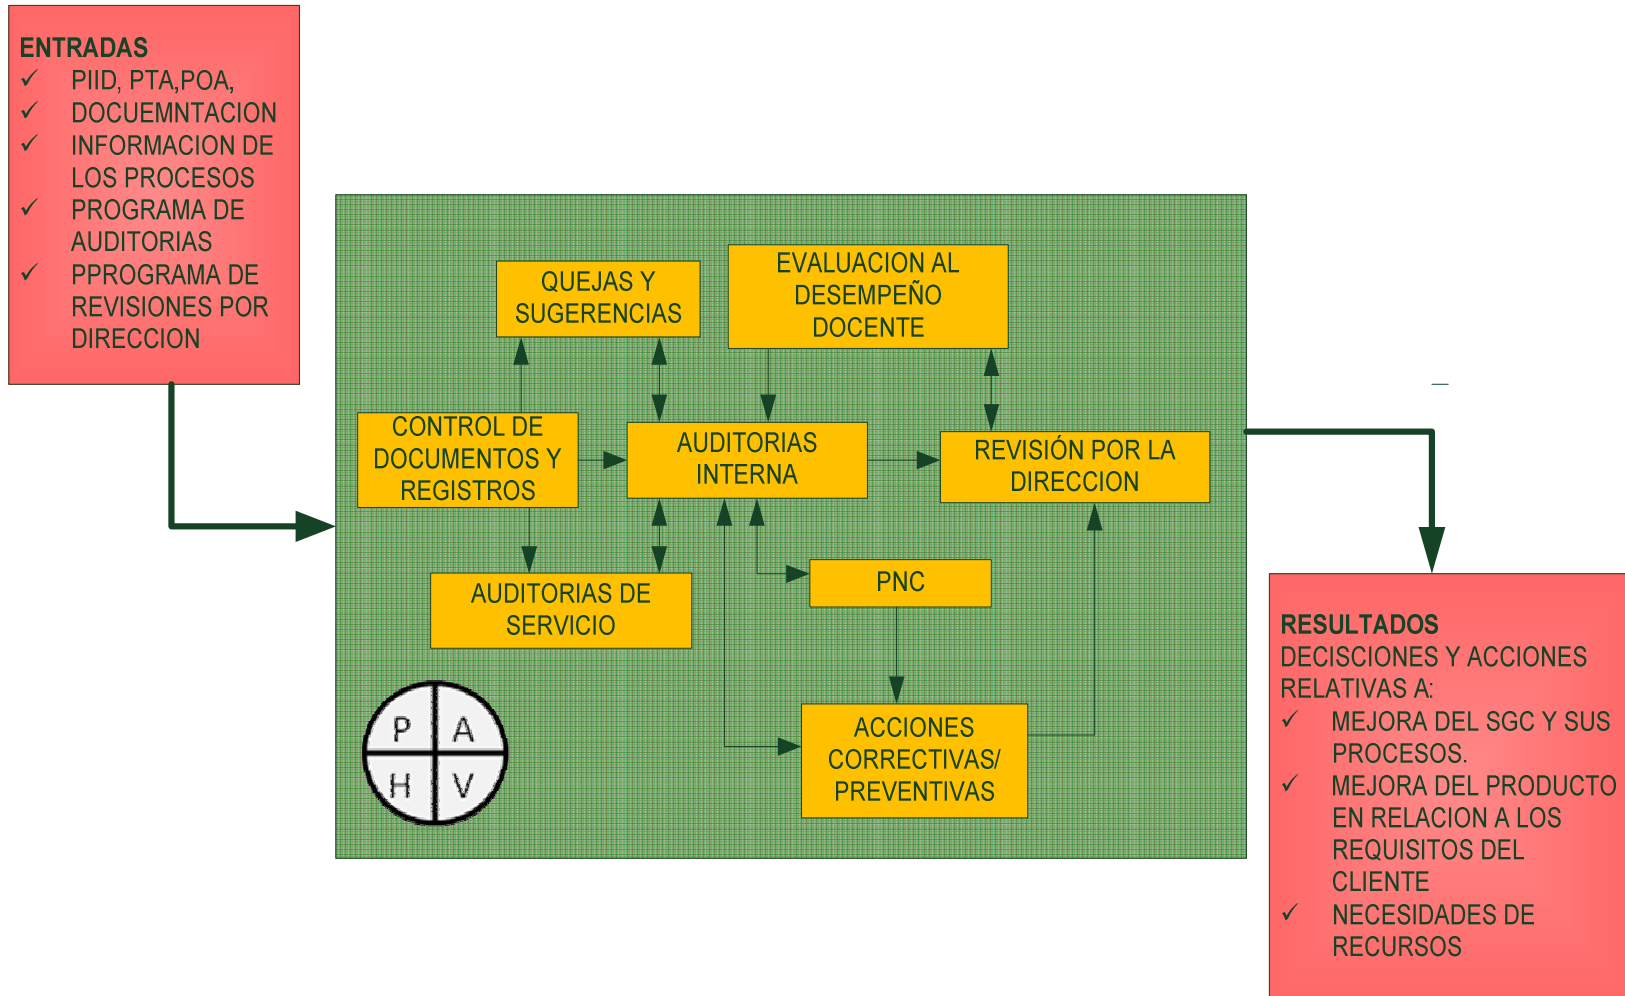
ENTRADAS
✓ PIID, PTA,POA,
✓ DOCUEMNTACION
✓ INFORMACION DE LOS PROCESOS
✓ PROGRAMA DE AUDITORIAS
✓ PPROGRAMA DE REVISIONES POR DIRECCION

QUEJAS Y SUGERENCIAS

EVALUACION AL DESEMPEÑO DOCENTE

CONTROL DE DOCUMENTOS Y REGISTROS

AUDITORIAS INTERNA

REVISIÓN POR LA DIRECCION

AUDITORIAS DE SERVICIO

PNC

P A
H V

ACCIONES CORRECTIVAS/ PREVENTIVAS

RESULTADOS
DECISCIONES Y ACCIONES RELATIVAS A:
✓ MEJORA DEL SGC Y SUS PROCESOS.
✓ MEJORA DEL PRODUCTO EN RELACION A LOS REQUISITOS DEL CLIENTE
✓ NECESIDADES DE RECURSOS